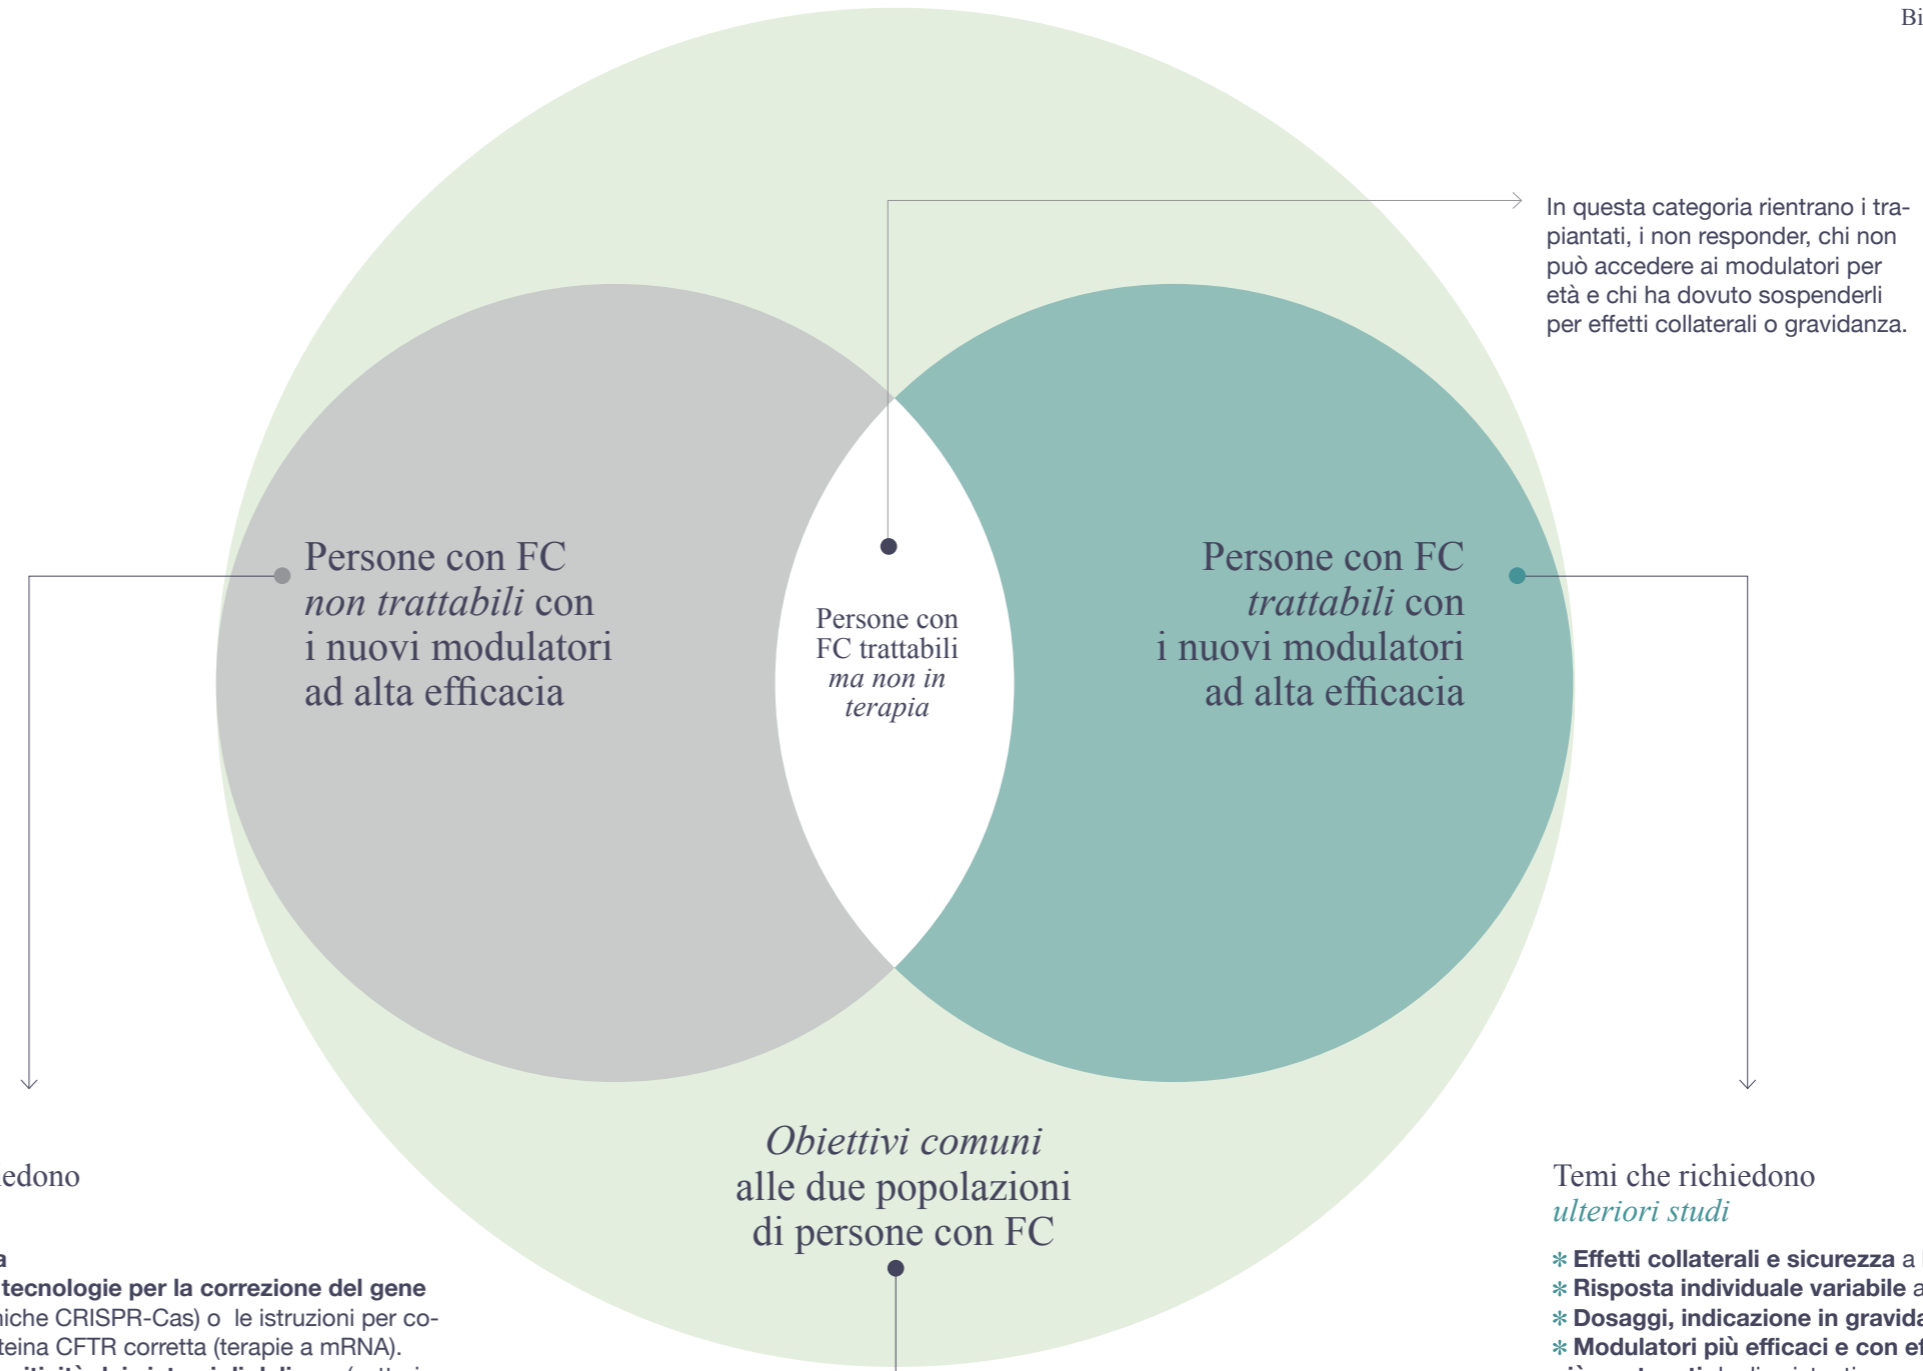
Bi

In questa categoria rientrano i trapiantati, i non responder, chi non può accedere ai modulatori per età e chi ha dovuto sospenderli per effetti collaterali o gravidanza.

Persone con FC *non trattabili* con i nuovi modulatori ad alta efficacia

Persone con FC trattabili *ma non in terapia*

Persone con FC *trattabili* con i nuovi modulatori ad alta efficacia

edono

a
tecnologie per la correzione del gene
niche CRISPR-Cas) o le istruzioni per coteina CFTR corretta (terapie a mRNA).
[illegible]

*Obiettivi comuni* alle due popolazioni di persone con FC

Temi che richiedono *ulteriori studi*

∗ Effetti collaterali e sicurezza a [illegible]
∗ Risposta individuale variabile a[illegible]
∗ Dosaggi, indicazione in gravida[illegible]
∗ Modulatori più efficaci e con ef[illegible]
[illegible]